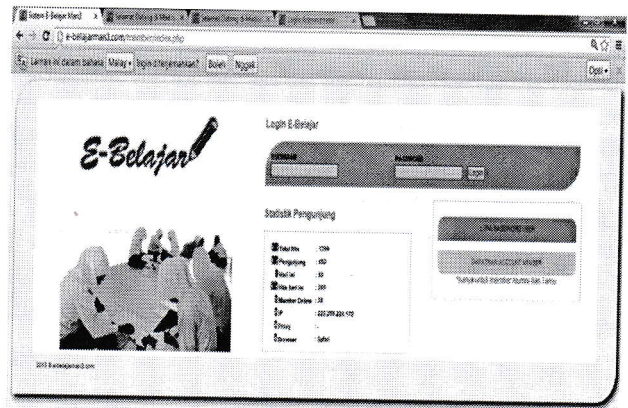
Sistem E-Belajar Man3 | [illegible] | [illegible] | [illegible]

e-belajarman3.com/member/index.php

Laman ini dalam bahasa Malay ▾ Ingin diterjemahkan? Boleh Nggak

Opsi ▾

E-Belajar

Login E-Belajar

USERNAME

PASSWORD

Login

Statistik Pengunjung

Total Hits : 1396
Pengunjung : 450
Hari ini : 30
Hits hari ini : 293
Member Online : 38
IP : 222.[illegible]
Proxy : -
Browser : Safari

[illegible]

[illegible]

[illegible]

2013 E-belajarman3.com